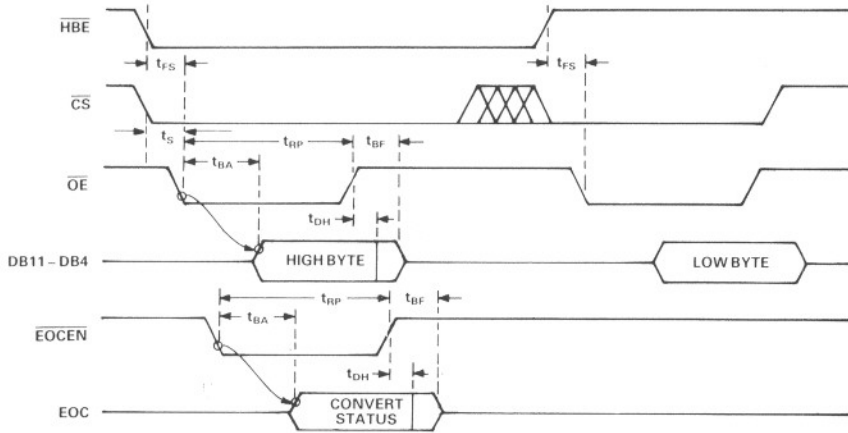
$\overline{HBE}$

$t_{FS}$

$t_{FS}$

$\overline{CS}$

$t_S$

$t_{RP}$

$t_{BF}$

$t_{BA}$

$\overline{OE}$

$t_{DH}$

DB11 – DB4

HIGH BYTE

LOW BYTE

$t_{RP}$

$t_{BF}$

$t_{BA}$

$\overline{EOCEN}$

$t_{DH}$

EOC

CONVERT STATUS